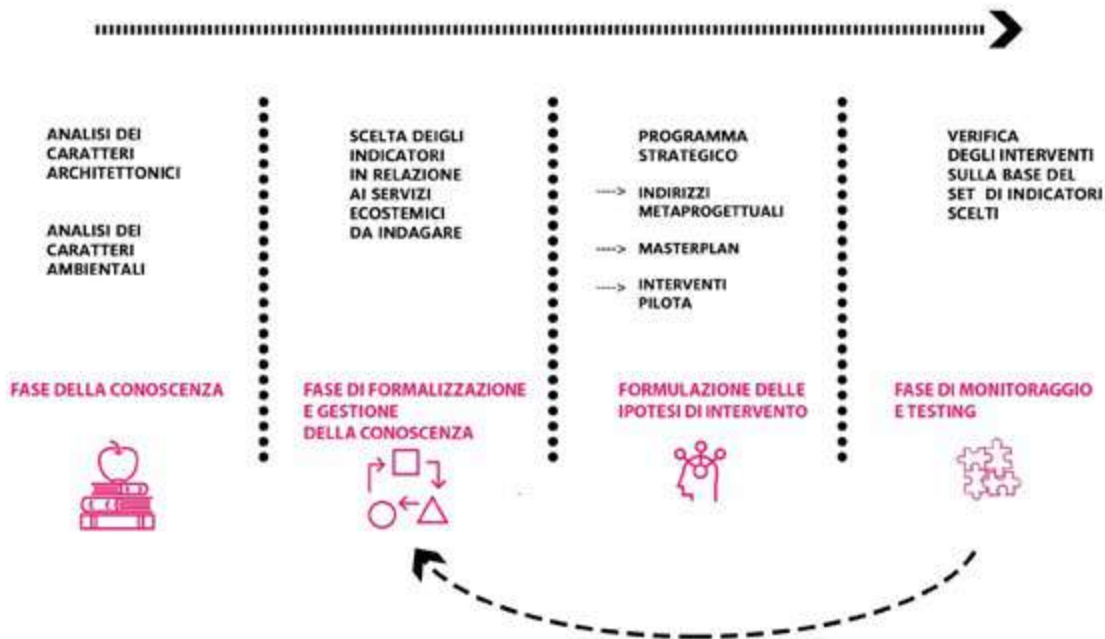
ANALISI DEI CARATTERI ARCHITETTONICI

ANALISI DEI CARATTERI AMBIENTALI

FASE DELLA CONOSCENZA

SCELTA DEIGLI INDICATORI IN RELAZIONE AI SERVIZI ECOSTEMICI DA INDAGARE

FASE DI FORMALIZZAZIONE E GESTIONE DELLA CONOSCENZA

PROGRAMMA STRATEGICO

----> INDIRIZZI METAPROGETTUALI

----> MASTERPLAN

----> INTERVENTI PILOTA

FORMULAZIONE DELLE IPOTESI DI INTERVENTO

VERIFICA DEGLI INTERVENTI SULLA BASE DEL SET DI INDICATORI SCELTI

FASE DI MONITORAGGIO E TESTING